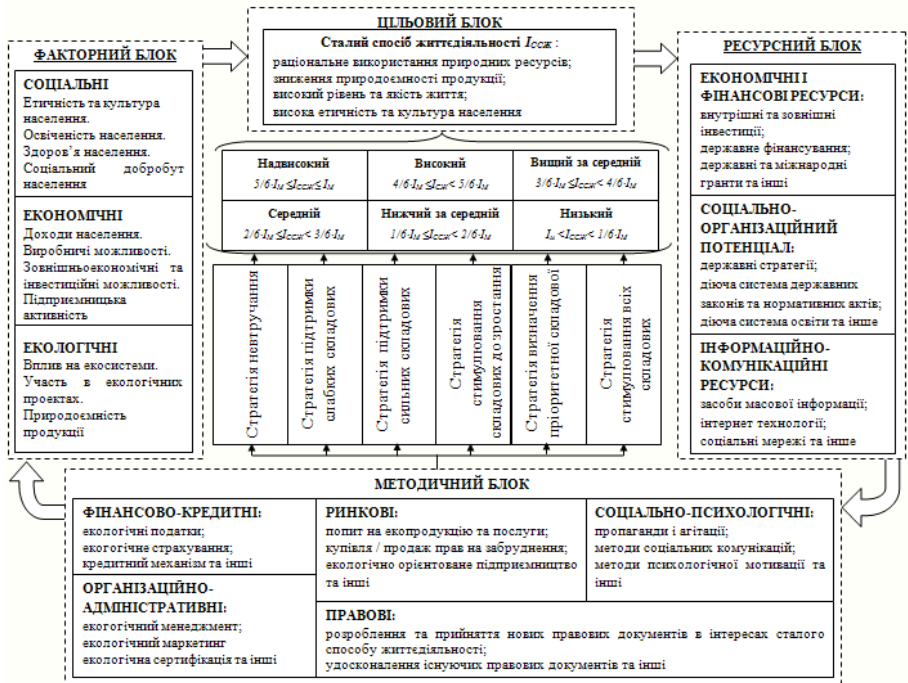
ЦІЛЬОВИЙ БЛОК

Сталий спосіб життєдіяльності $I_{ССЖ}$ :
раціональне використання природних ресурсів;
зниження природоємності продукції;
високий рівень та якість життя;
висока етичність та культура населення

ФАКТОРНИЙ БЛОК

СОЦІАЛЬНІ
Етичність та культура населення.
Освіченість населення.
Здоров'я населення.
Соціальний добробут населення

ЕКОНОМІЧНІ
Доходи населення.
Виробничі можливості.
Зовнішньоекономічні та інвестиційні можливості.
Підприємницька активність

ЕКОЛОГІЧНІ
Вплив на екосистеми.
Участь в екологічних проектах.
Природоємність продукції

| Надвисокий $5/6 \cdot I_M \leq I_{ССЖ} \leq I_M$ | Високий $4/6 \cdot I_M \leq I_{ССЖ} < 5/6 \cdot I_M$ | Вищий за середній $3/6 \cdot I_M \leq I_{ССЖ} < 4/6 \cdot I_M$ |
|---|---|---|
| Середній $2/6 \cdot I_M \leq I_{ССЖ} < 3/6 \cdot I_M$ | Нижчий за середній $1/6 \cdot I_M \leq I_{ССЖ} < 2/6 \cdot I_M$ | Низький $I_н < I_{ССЖ} < 1/6 \cdot I_M$ |

Стратегія невтручання
Стратегія підтримки слабких складових
Стратегія підтримки сильних складових
Стратегія стимулювання складових до зростання
Стратегія визначення пріоритетної складової
Стратегія стимулювання всіх складових

РЕСУРСНИЙ БЛОК

ЕКОНОМІЧНІ І ФІНАНСОВІ РЕСУРСИ:
внутрішні та зовнішні інвестиції;
державне фінансування;
державні та міжнародні гранти та інші

СОЦІАЛЬНО-ОРГАНІЗАЦІЙНИЙ ПОТЕНЦІАЛ:
державні стратегії;
діюча система державних законів та нормативних актів;
діюча система освіти та інше

ІНФОРМАЦІЙНО-КОМУНІКАЦІЙНІ РЕСУРСИ:
засоби масової інформації;
інтернет технології;
соціальні мережі та інше

МЕТОДИЧНИЙ БЛОК

ФІНАНСОВО-КРЕДИТНІ:
екологічні податки;
екогогічне страхування;
кредитний механізм та інші

РИНКОВІ:
попит на екопродукцію та послуги;
купівля / продаж прав на забруднення;
екологічно орієнтоване підприємництво та інші

СОЦІАЛЬНО-ПСИХОЛОГІЧНІ:
пропаганди і агітації;
методи соціальних комунікацій;
методи психологічної мотивації та інші

ОРГАНІЗАЦІЙНО-АДМІНІСТРАТИВНІ:
екогогічний менеджмент;
екологічний маркетинг
екологічна сертифікація та інші

ПРАВОВІ:
розроблення та прийняття нових правових документів в інтересах сталого способу життєдіяльності;
удосконалення існуючих правових документів та інші